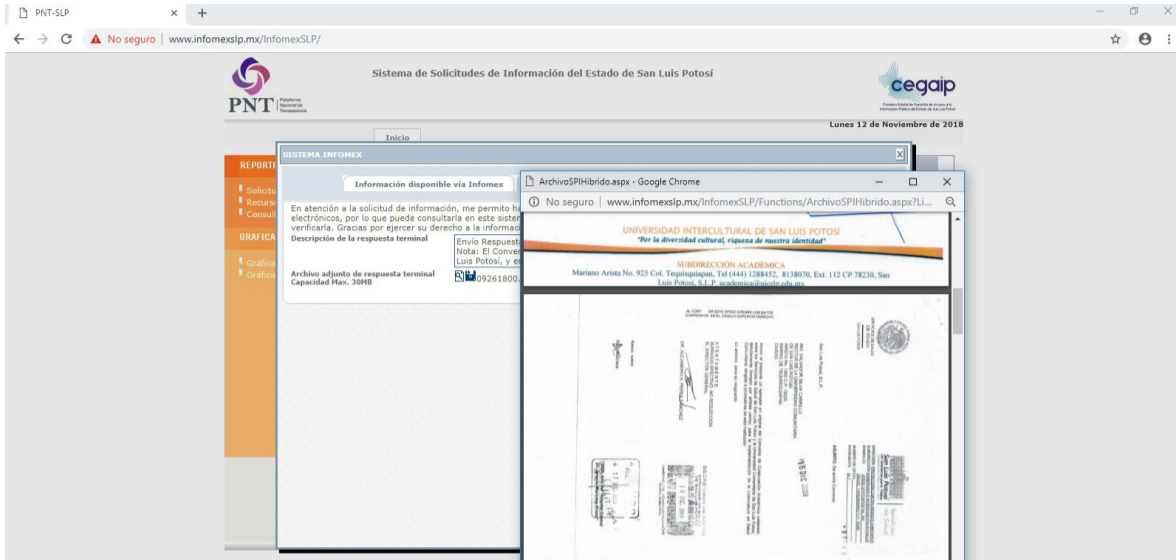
PNT-SLP ×  +

No seguro | www.infomexslp.mx/InfomexSLP/

PNT Plataforma Nacional de Transparencia

Sistema de Solicitudes de Información del Estado de San Luis Potosí

cegaip

Lunes 12 de Noviembre de 2018

Inicio

REPORT

Solicitu
Recurs
Consult

GRAFICA

Gráfica
Gráfica

SISTEMA INFOMEX

Información disponible vía Infomex

En atención a la solicitud de información, me permito ha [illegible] electrónicos, por lo que puede consultarla en este sister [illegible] verificarla. Gracias por ejercer su derecho a la informac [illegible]

Descripción de la respuesta terminal

Envío Respuest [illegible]
Nota: El Conve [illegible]
Luis Potosí, y e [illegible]

Archivo adjunto de respuesta terminal
Capacidad Max. 30MB

09261800 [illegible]

ArchivoSPIHibrido.aspx - Google Chrome

No seguro | www.infomexslp.mx/InfomexSLP/Functions/ArchivoSPIHibrido.aspx?Li...

UNIVERSIDAD INTERCULTURAL DE SAN LUIS POTOSI
"Por la diversidad cultural, riqueza de nuestra identidad"

SUBDIRECCIÓN ACADÉMICA
Mariano Arista No. 925 Col. Tequisquiapan, Tel (444) 1288452, 8138070, Ext. 112 CP 78230, San Luis Potosí, S.L.P. academica@uicslp.edu.mx

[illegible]